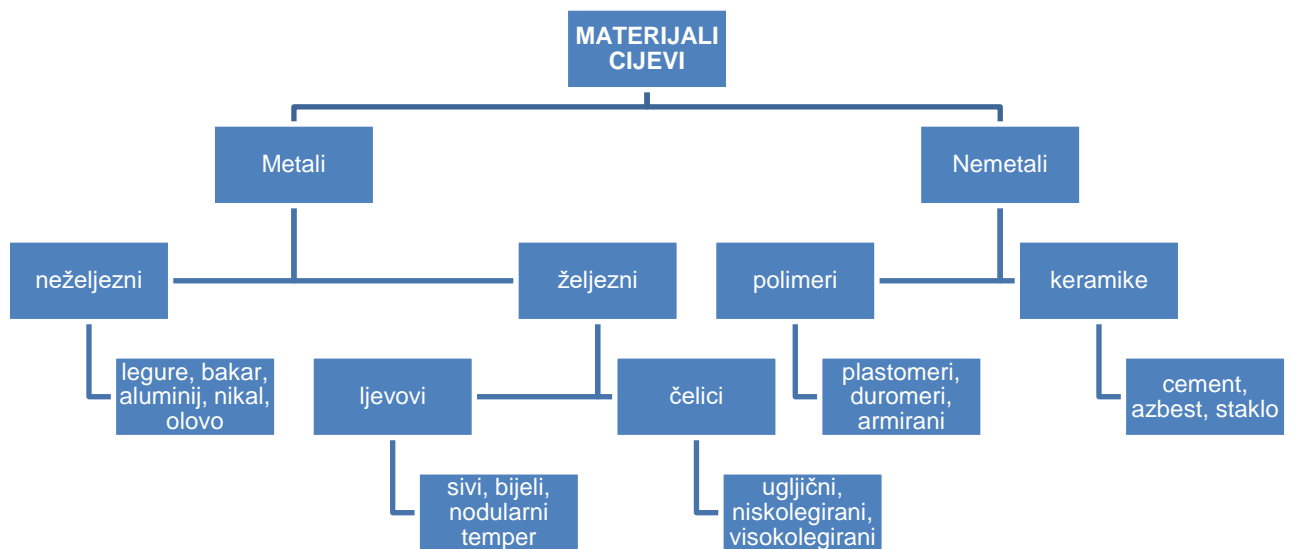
MATERIJALI CIJEVI

Metali

Nemetali

neželjezni

željezni

polimeri

keramike

legure, bakar, aluminij, nikal, olovo

ljevovi

čelici

plastomeri, duromeri, armirani

cement, azbest, staklo

sivi, bijeli, nodularni temper

ugljični, niskolegirani, visokolegirani